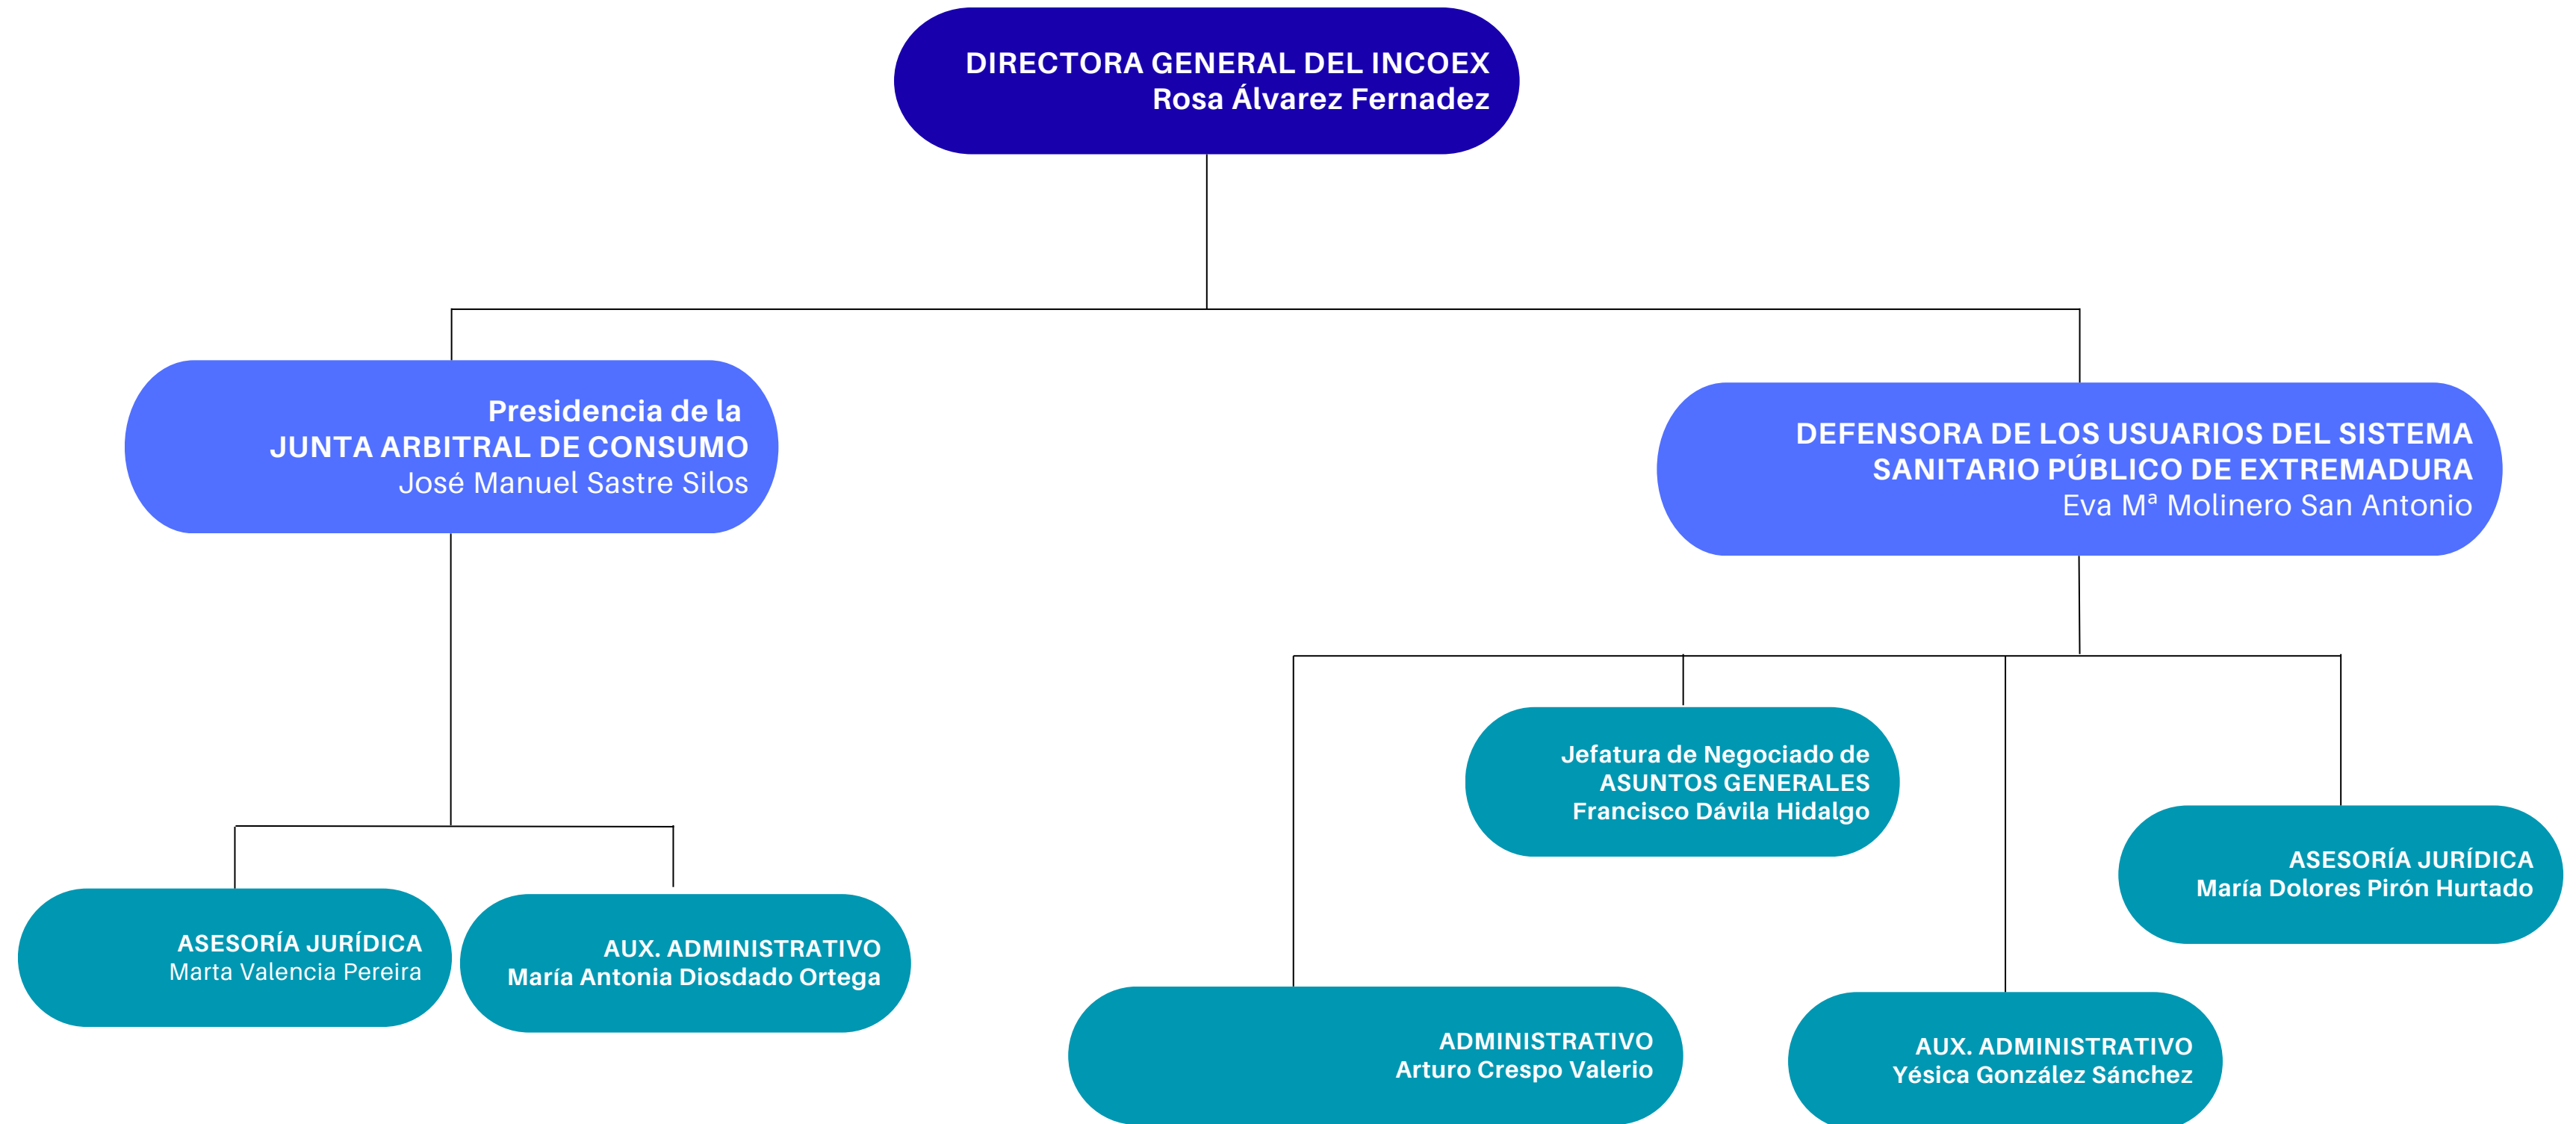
DIRECTORA GENERAL DEL INCOEX
Rosa Álvarez Fernadez

Presidencia de la
JUNTA ARBITRAL DE CONSUMO
José Manuel Sastre Silos

DEFENSORA DE LOS USUARIOS DEL SISTEMA SANITARIO PÚBLICO DE EXTREMADURA
Eva Mª Molinero San Antonio

ASESORÍA JURÍDICA
Marta Valencia Pereira

AUX. ADMINISTRATIVO
María Antonia Diosdado Ortega

Jefatura de Negociado de
ASUNTOS GENERALES
Francisco Dávila Hidalgo

ASESORÍA JURÍDICA
María Dolores Pirón Hurtado

ADMINISTRATIVO
Arturo Crespo Valerio

AUX. ADMINISTRATIVO
Yésica González Sánchez